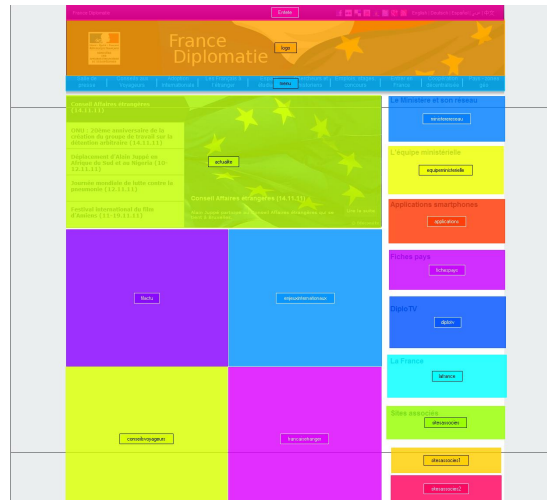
France Diplomatie

Entete

English | Deutsch | Español | عربي | 中文

France
Diplomatie

logo

Salle de presse | Conseils aux Voyageurs | Enjeux internationaux | Les Français à l'étranger | Venir en France | Politique étrangère | Dossiers pays | Déplacement | Dépôts images Concours | Liste en France | Ressources professionnels | Nous vous parlons | Nos rendez-vous

menu

Conseil Affaires étrangères (14.11.11)

ONU : 200ème anniversaire de la création du groupe du travail sur la détention arbitraire [14.11.11]

Déplacement d'Alain Juppé en Afrique du Sud et au Nigeria [10-12.11.11]

Journée mondiale de lutte contre le paludisme [12.11.11]

Festival international du film d'Amiens [11-19.11.11]

actualite

Conseil Affaires étrangères [14.11.11]

Le Ministère et son réseau

ministereresau

L'équipe ministérielle

equipeministerielle

Applications smartphones

applications

Fiches pays

fichespays

DiploTV

diplotv

La France

lafrance

Sites associés

sitesassocies

Baclu

enjeuxinternationaux

conseilsvoyageurs

francaisetranger

sitesassocies1

sitesassocies2